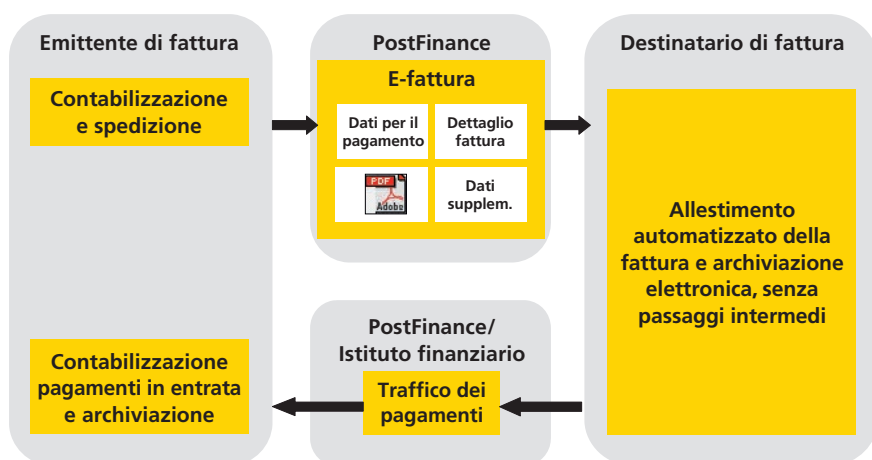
Emittente di fattura

Contabilizzazione e spedizione

Contabilizzazione pagamenti in entrata e archiviazione

PostFinance

E-fattura

Dati per il pagamento

Dettaglio fattura

PDF

Adobe

Dati supplem.

PostFinance/ Istituto finanziario

Traffico dei pagamenti

Destinatario di fattura

Allestimento automatizzato della fattura e archiviazione elettronica, senza passaggi intermedi